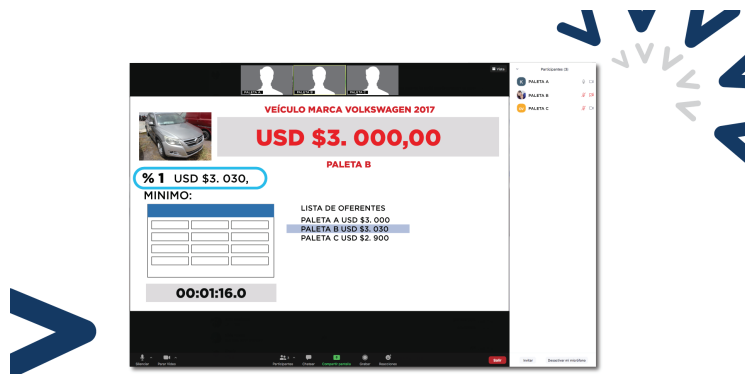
PALETA A PALETA B PALETA C

VEÍCULO MARCA VOLKSWAGEN 2017

USD $3. 000,00

PALETA B

% 1 USD $3. 030,

MINIMO:

LISTA DE OFERENTES
PALETA A USD $3. 000
PALETA B USD $3. 030
PALETA C USD $2. 900

00:01:16.0

Participantes (3)
PALETA A
PALETA B
PALETA C

Salir
Invitar
Desactivar el micrófono